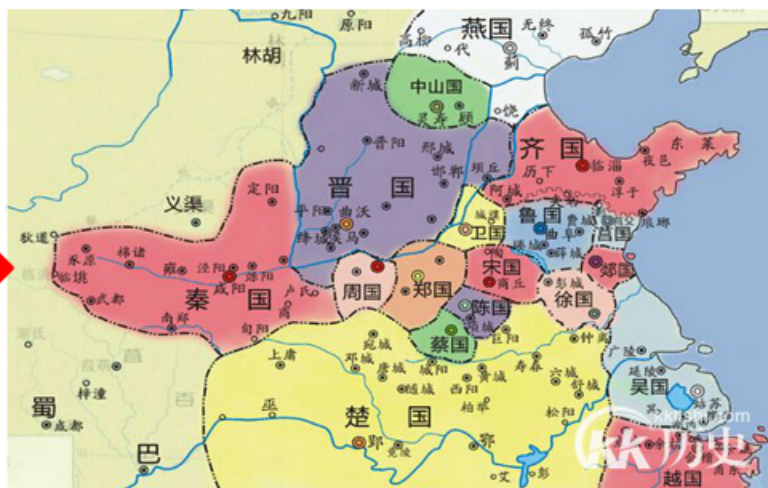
九阳
原阳
燕国
无终
孤竹
林胡
高
代
蓟
中山国
灵寿
新城
顾
晋阳
齐国
东莱
临淄
历下
夜邑
邢
邯郸
阿城
淳于
晋国
平阳
曲沃
义渠
定阳
鲁国
莒国
卫国
曲阜
琅琊
狄道
绛
翼
栎阳
泾阳
咸阳
周国
郑国
宋国
郯国
雍
邰
秦国
商丘
徐国
陈国
武都
南郑
蔡国
旬阳
上庸
宛城
广陵
寿春
吴国
蜀
梓潼
成都
楚国
郢
巴
越国
六城
鄀
西阳
舒城
柏举
松阳
姑苏
延陵
KK历史
kkishi.com